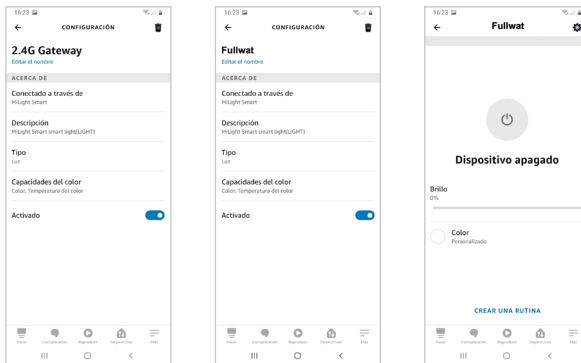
16:23
CONFIGURACIÓN
2.4G Gateway
Editar el nombre
ACERCA DE
Conectado a través de
MiLight Smart
Descripción
MiLight Smart smart light(LIGHT)
Tipo
Luz
Capacidades del color
Color, Temperatura del color
Activado
Inicio Comunicación Reproducir Dispositivos Más

16:23
CONFIGURACIÓN
Fullwat
Editar el nombre
ACERCA DE
Conectado a través de
MiLight Smart
Descripción
MiLight Smart smart light(LIGHT)
Tipo
Luz
Capacidades del color
Color, Temperatura del color
Activado
Inicio Comunicación Reproducir Dispositivos Más

16:23
Fullwat
Dispositivo apagado
Brillo
0%
Color
Personalizado
CREAR UNA RUTINA
Inicio Comunicación Reproducir Dispositivos Más